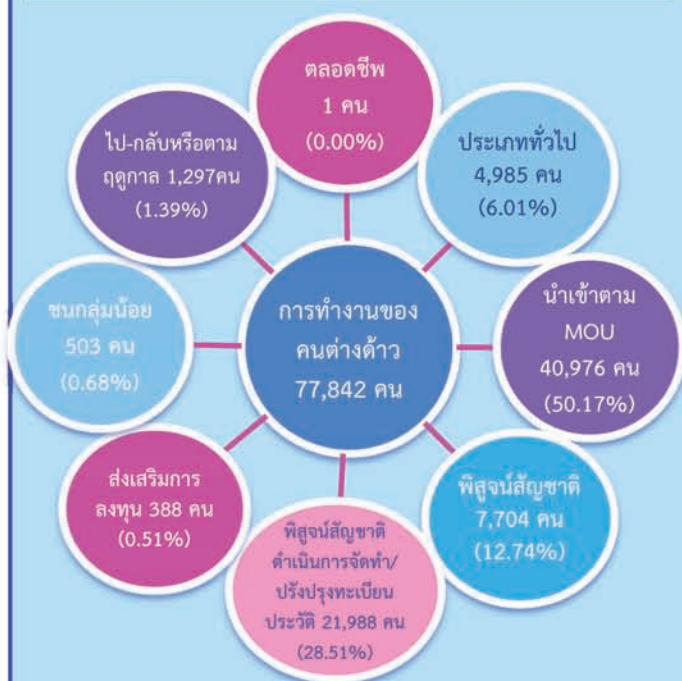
ตลอดชีพ
1 คน
(0.00%)

ประเภททั่วไป
4,985 คน
(6.01%)

นำเข้าตาม
MOU
40,976 คน
(50.17%)

พิสูจน์สัญชาติ
7,704 คน
(12.74%)

พิสูจน์สัญชาติ
ดำเนินการจัดทำ/
ปรับปรุงทะเบียน
ประวัติ 21,988 คน
(28.51%)

ส่งเสริมการ
ลงทุน 388 คน
(0.51%)

ชนกลุ่มน้อย
503 คน
(0.68%)

ไป-กลับหรือตาม
ฤดูกาล 1,297คน
(1.39%)

การทำงานของ
คนต่างด้าว
77,842 คน